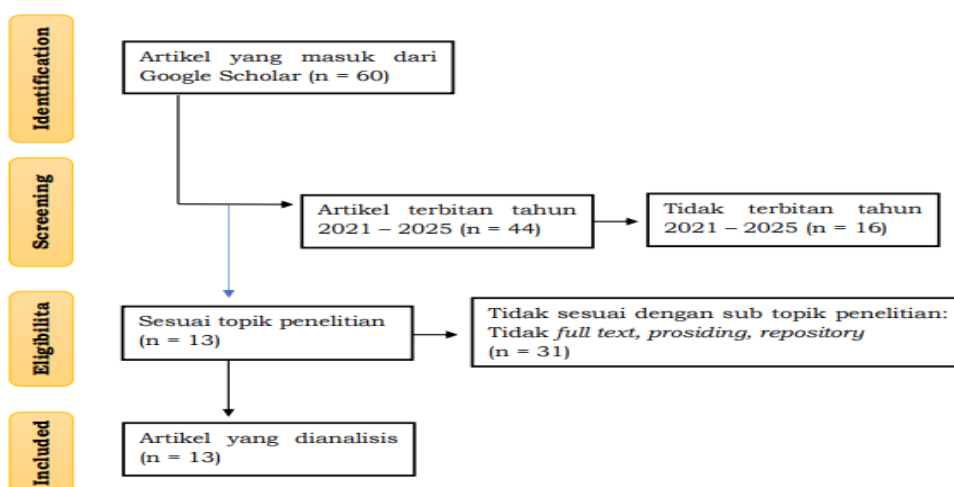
Identification

Artikel yang masuk dari Google Scholar (n = 60)

Screening

Artikel terbitan tahun 2021 – 2025 (n = 44)

Tidak terbitan tahun 2021 – 2025 (n = 16)

Eligibilita

Sesuai topik penelitian (n = 13)

Tidak sesuai dengan sub topik penelitian: Tidak *full text, prosiding, repository* (n = 31)

Included

Artikel yang dianalisis (n = 13)